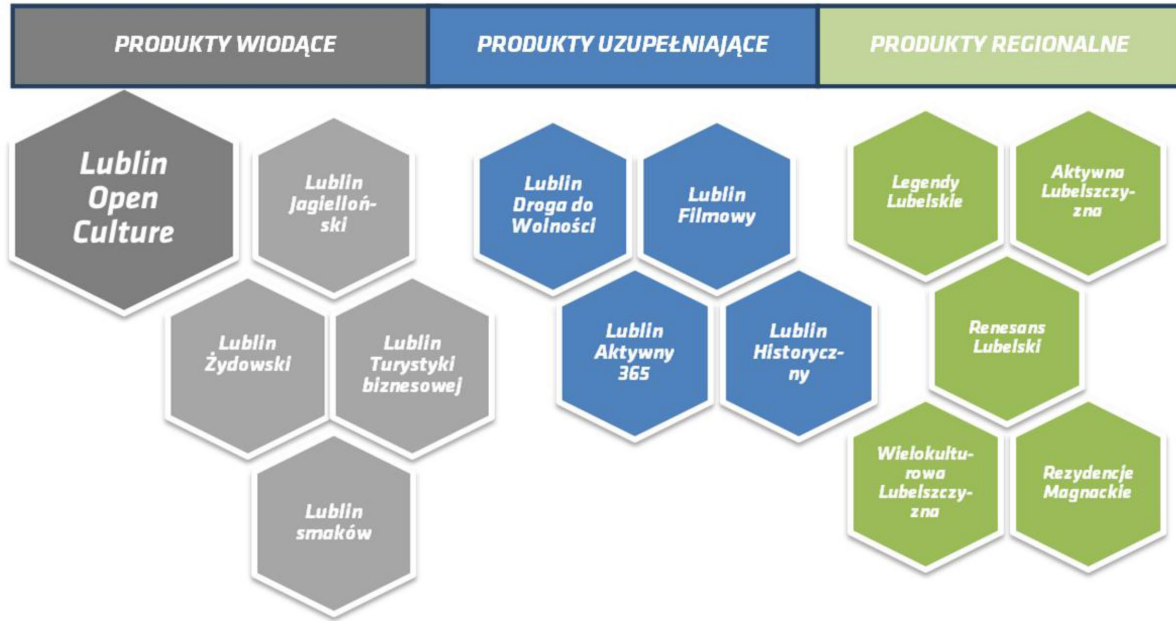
PRODUKTY WIODĄCE

PRODUKTY UZUPEŁNIAJĄCE

PRODUKTY REGIONALNE

Lublin Open Culture

Lublin Jagielloński

Lublin Żydowski

Lublin Turystyki biznesowej

Lublin smaków

Lublin Droga do Wolności

Lublin Filmowy

Lublin Aktywny 365

Lublin Historyczny

Legendy Lubelskie

Aktywna Lubelszczyzna

Renesans Lubelski

Wielokulturowa Lubelszczyzna

Rezydencje Magnackie